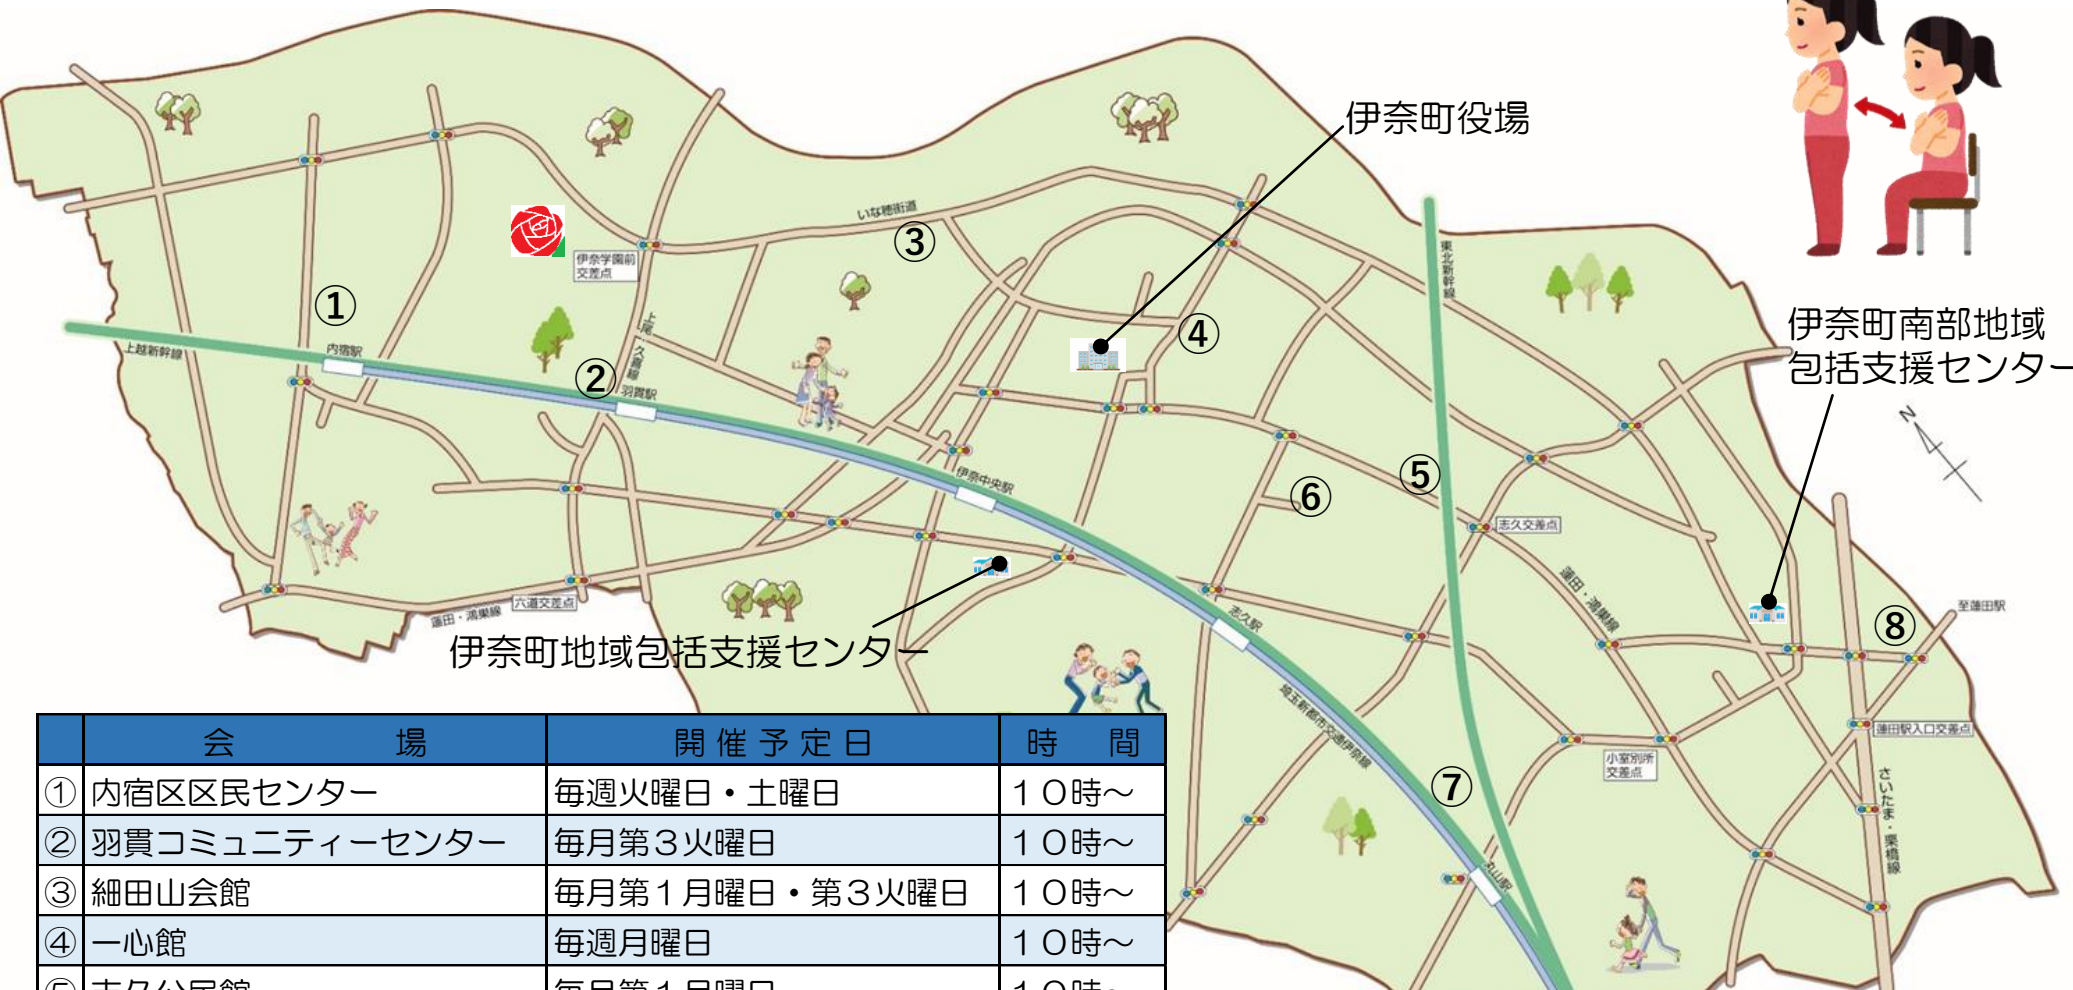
伊奈町役場

伊奈町南部地域包括支援センター

伊奈町地域包括支援センター

①
②
③
④
⑤
⑥
⑦
⑧

上越新幹線
内宿駅
羽貫駅
伊奈中央駅
志久駅
丸山駅
東北新幹線
いな穂街道
伊奈学園前交差点
六道交差点
蓮田・鴻巣線
志久交差点
小室別所交差点
蓮田駅入口交差点
至蓮田駅
さいたま・栗橋線
埼玉新都市交通伊奈線
上尾・久喜線
N

| | 会　　　場 | 開催予定日 | 時　間 |
|---|---|---|---|
| ① | 内宿区区民センター | 毎週火曜日・土曜日 | １０時～ |
| ② | 羽貫コミュニティーセンター | 毎月第３火曜日 | １０時～ |
| ③ | 細田山会館 | 毎月第１月曜日・第３火曜日 | １０時～ |
| ④ | 一心館 | 毎週月曜日 | １０時～ |
| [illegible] | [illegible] | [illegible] | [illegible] |